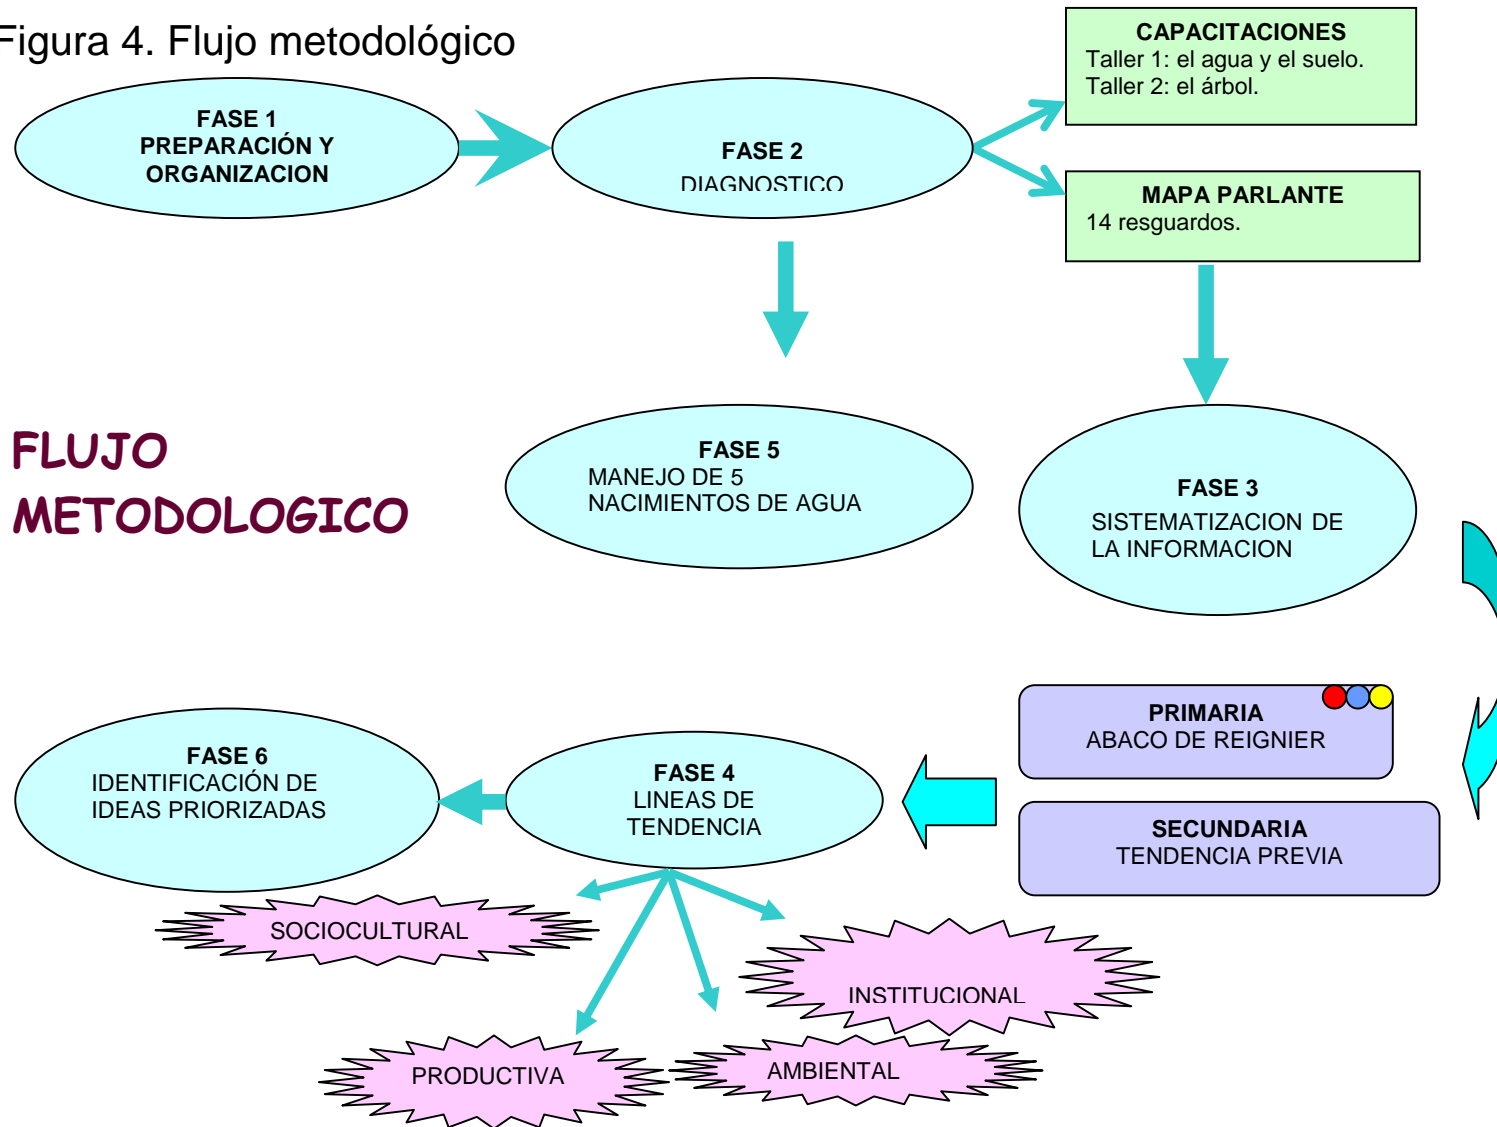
Figura 4. Flujo metodológico

FASE 1
PREPARACIÓN Y ORGANIZACION

FASE 2
DIAGNOSTICO

CAPACITACIONES
Taller 1: el agua y el suelo.
Taller 2: el árbol.

MAPA PARLANTE
14 resguardos.

FLUJO METODOLOGICO

FASE 5
MANEJO DE 5 NACIMIENTOS DE AGUA

FASE 3
SISTEMATIZACION DE LA INFORMACION

PRIMARIA
ABACO DE REIGNIER

SECUNDARIA
TENDENCIA PREVIA

FASE 6
IDENTIFICACIÓN DE IDEAS PRIORIZADAS

FASE 4
LINEAS DE TENDENCIA

SOCIOCULTURAL

INSTITUCIONAL

PRODUCTIVA

AMBIENTAL